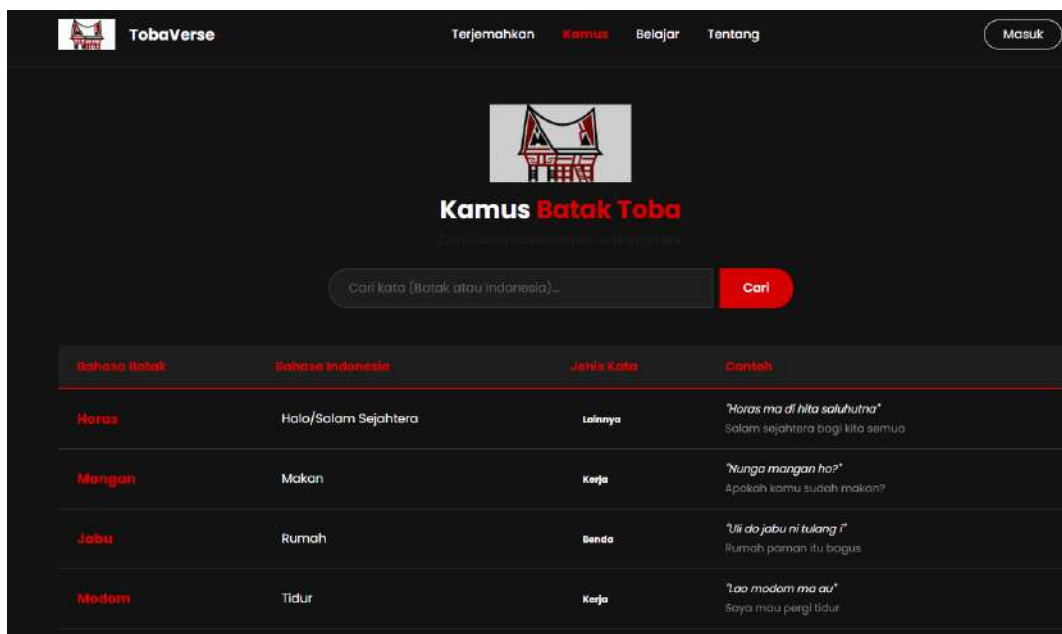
TobaVerse

Terjemahkan Kamus Belajar Tentang

Masuk

Kamus Batak Toba

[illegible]

Cari kata (Batak atau Indonesia)...

Cari

| Bahasa Batak | Bahasa Indonesia | Jenis Kata | Contoh |
|---|---|---|---|
| Horas | Halo/Salam Sejahtera | Lainnya | "Horas ma di hita saluhutna" Salam sejahtera bagi kita semua |
| Mangan | Makan | Kerja | "Nunga mangan ho?" Apakah kamu sudah makan? |
| Jabu | Rumah | Benda | "Uli do jabu ni tulang i" Rumah paman itu bagus |
| Modom | Tidur | Kerja | "Lao modom ma au" Saya mau pergi tidur |